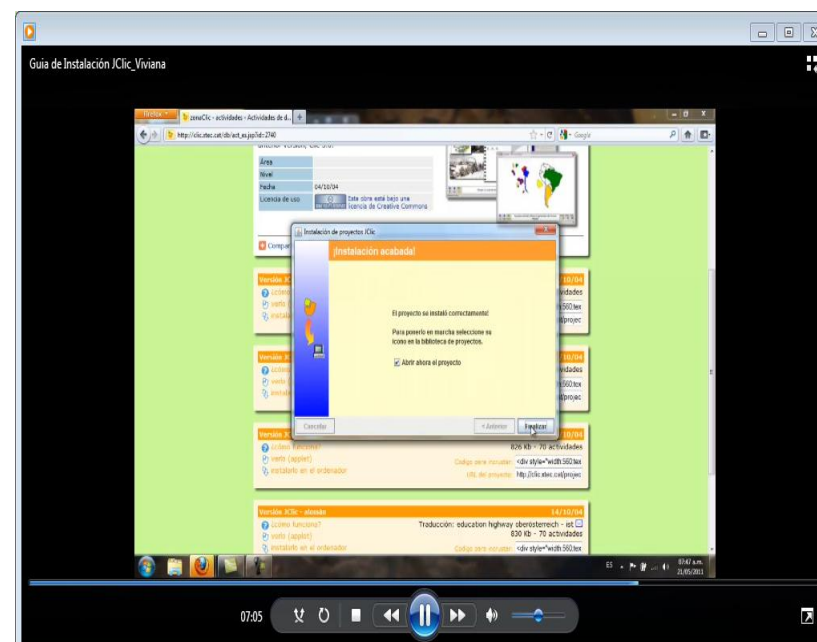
Guia de Instalación JClic_Viviana

Firefox
zonaClic - actividades - Actividades de d...
http://clic.xtec.cat/db/act_es.jsp?id=2740
Google

Área
Nivel
Fecha 04/10/04
Licencia de uso
Este obra está bajo una licencia de Creative Commons

Instalación de proyectos JClic
¡Instalación acabada!
El proyecto se instaló correctamente!
Para ponerlo en marcha seleccione su icono en la biblioteca de proyectos.
Abrir ahora el proyecto
Cancelar
< Anterior
Finalizar

Versión JClic
10/04
vidades
560.tex
/projec

Versión JClic
10/04
vidades
560.tex
/projec

Versión JClic
10/04
¿Cómo funciona?
verlo (applet)
instalarlo en el ordenador
826 Kb - 70 actividades
Código para incrustar: <div style="width:560.tex
URL del proyecto: http://clic.xtec.cat/projec

Versión JClic - alemán
14/10/04
¿Cómo funciona?
verlo (applet)
instalarlo en el ordenador
Traducción: education highway oberösterreich - ist
830 Kb - 70 actividades
Código para incrustar: <div style="width:560.tex

ES
07:47 a.m.
21/05/2011

07:05